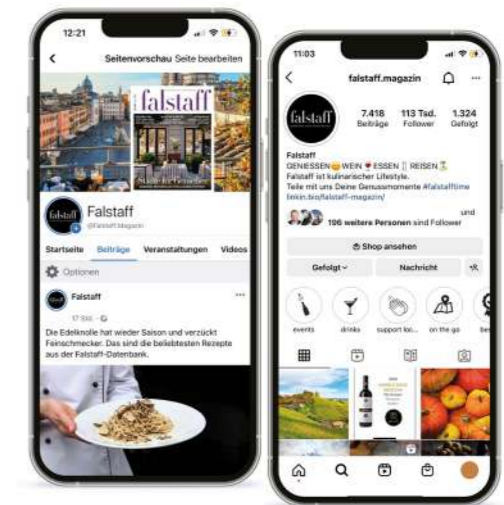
12:21

Seitenvorschau Seite bearbeiten

falstaff

Falstaff
@Falstaff.magazin

Startseite Beiträge Veranstaltungen Videos

Optionen

Falstaff
17 Std. ·

Die Edelknolle hat wieder Saison und verzückt Feinschmecker. Das sind die beliebtesten Rezepte aus der Falstaff-Datenbank.

11:03

falstaff.magazin

falstaff

7.418 Beiträge
113 Tsd. Follower
1.324 Gefolgt

Falstaff
GENIESSEN WEIN ESSEN REISEN
Falstaff ist kulinarischer Lifestyle.
Teile mit uns Deine Genussmomente #falstafftime
linkin.bio/falstaff-magazin/

und 106 weitere Personen sind Follower

Shop ansehen

Gefolgt Nachricht

events drinks support lo... on the go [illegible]